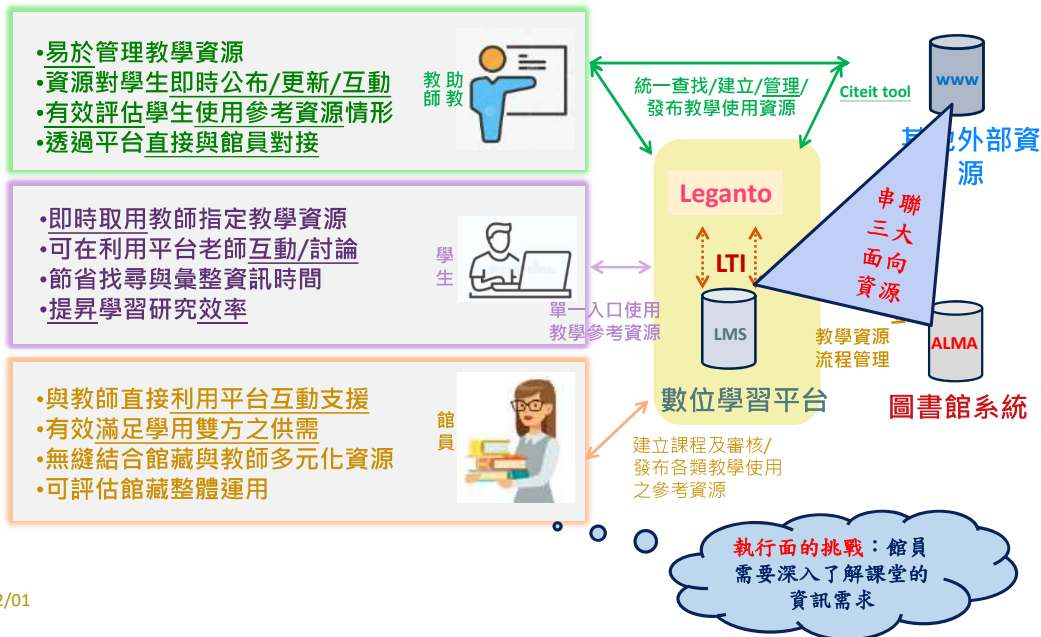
•易於管理教學資源
•資源對學生即時公布/更新/互動
•有效評估學生使用參考資源情形
•透過平台直接與館員對接

教師
助教

統一查找/建立/管理/發布教學使用資源

Citeit tool

www

其他外部資源

•即時取用教師指定教學資源
•可在利用平台老師互動/討論
•節省找尋與彙整資訊時間
•提昇學習研究效率

學生

Leganto

串聯三大面向資源

LTI

單一入口使用教學參考資源

LMS

教學資源流程管理

ALMA

•與教師直接利用平台互動支援
•有效滿足學用雙方之供需
•無縫結合館藏與教師多元化資源
•可評估館藏整體運用

館員

數位學習平台

圖書館系統

建立課程及審核/發布各類教學使用之參考資源

執行面的挑戰：館員需要深入了解課堂的資訊需求

2/01